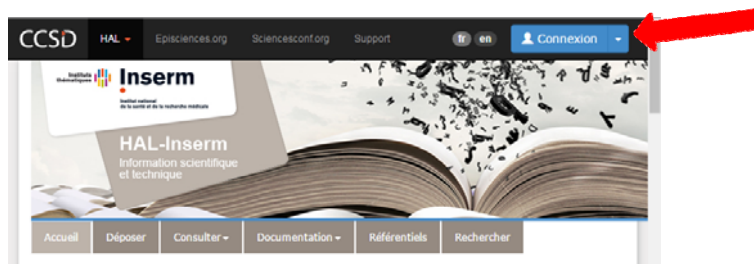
CCSD HAL Episciences.org Sciencesconf.org Support fr en Connexion

Instituts thématiques Inserm
Institut national de la santé et de la recherche médicale

HAL-Inserm
Information scientifique et technique

Accueil Déposer Consulter Documentation Référentiels Rechercher